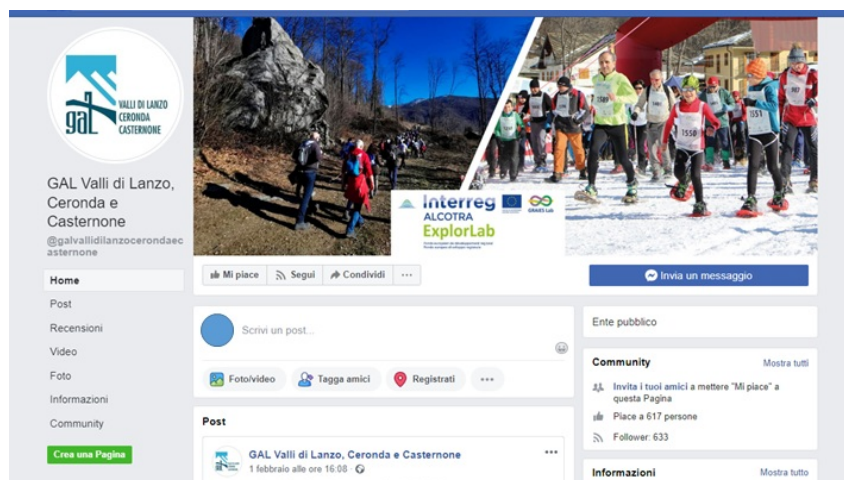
VALLI DI LANZO CERONDA CASTERNONE
GAL

GAL Valli di Lanzo, Ceronda e Casternone
@galvallidilanzocerondaecasternone

Home
Post
Recensioni
Video
Foto
Informazioni
Community
Crea una Pagina

Interreg
ALCOTRA
ExplorLab
GRAIES Lab

1550
1551
107

Mi piace
Segui
Condividi
...
Invia un messaggio

Scrivi un post...
Foto/video
Tagga amici
Registrati
...

Post
GAL Valli di Lanzo, Ceronda e Casternone
1 febbraio alle ore 16:08 ·
...

Ente pubblico

Community
Mostra tutti
Invita i tuoi amici a mettere "Mi piace" a questa Pagina
Piace a 617 persone
Follower: 633

Informazioni
Mostra tutto